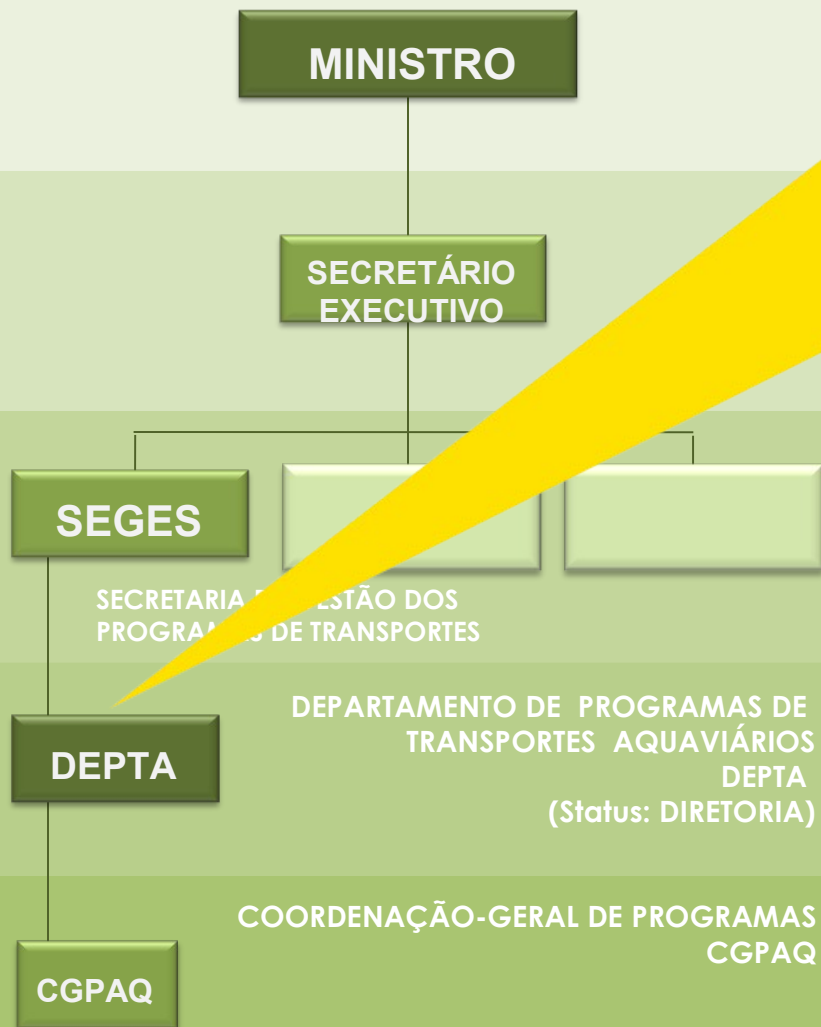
MINISTRO

SECRETÁRIO EXECUTIVO

SEGES

SECRETARIA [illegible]ESTÃO DOS PROGRAM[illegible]S DE TRANSPORTES

DEPARTAMENTO DE PROGRAMAS DE TRANSPORTES AQUAVIÁRIOS DEPTA (Status: DIRETORIA)

DEPTA

COORDENAÇÃO-GERAL DE PROGRAMAS CGPAQ

CGPAQ